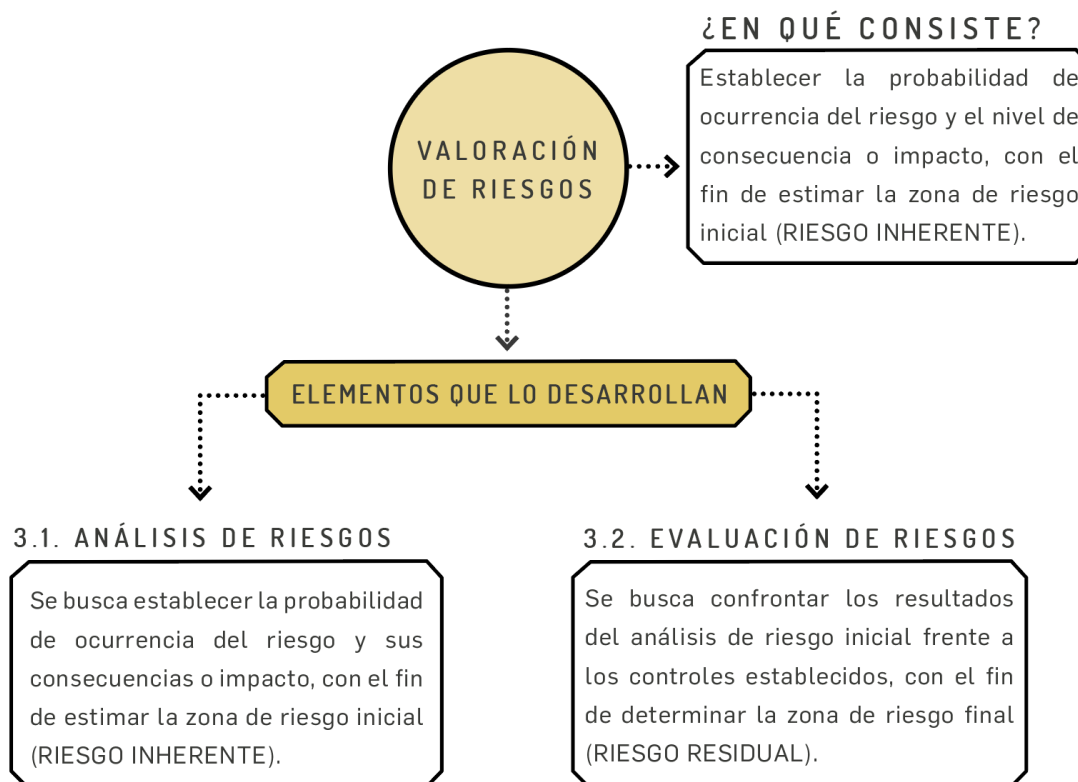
VALORACIÓN DE RIESGOS

¿EN QUÉ CONSISTE?

Establecer la probabilidad de ocurrencia del riesgo y el nivel de consecuencia o impacto, con el fin de estimar la zona de riesgo inicial (RIESGO INHERENTE).

ELEMENTOS QUE LO DESARROLLAN

3.1. ANÁLISIS DE RIESGOS

Se busca establecer la probabilidad de ocurrencia del riesgo y sus consecuencias o impacto, con el fin de estimar la zona de riesgo inicial (RIESGO INHERENTE).

3.2. EVALUACIÓN DE RIESGOS

Se busca confrontar los resultados del análisis de riesgo inicial frente a los controles establecidos, con el fin de determinar la zona de riesgo final (RIESGO RESIDUAL).